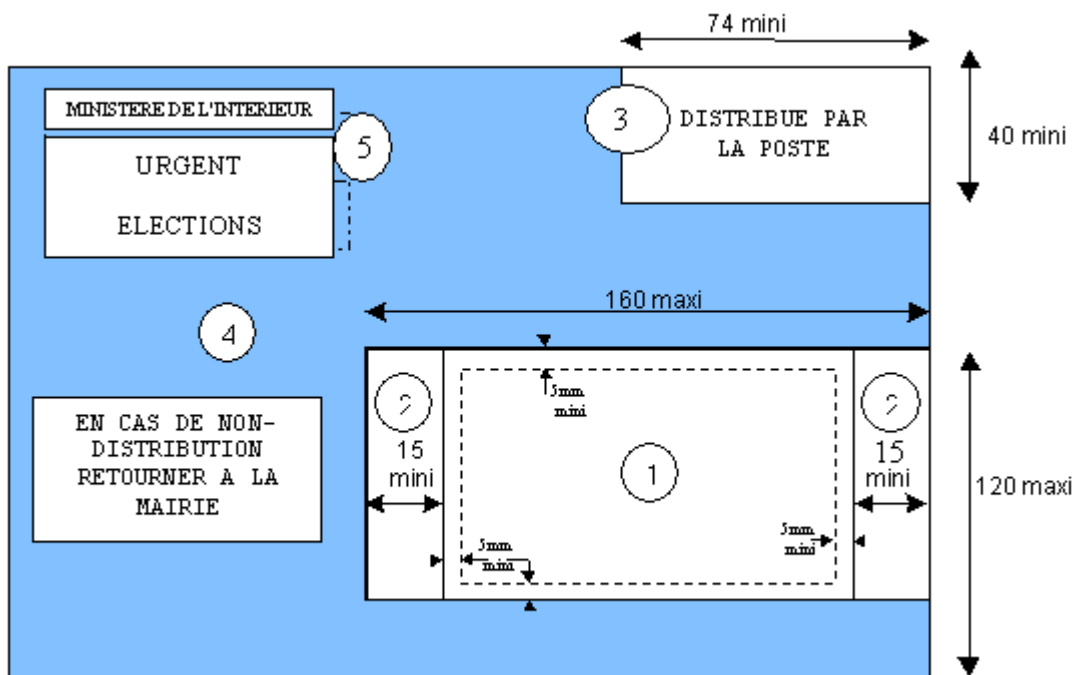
74 mini

MINISTERE DE L'INTERIEUR

5

URGENT

ELECTIONS

3

DISTRIBUE PAR LA POSTE

40 mini

160 maxi

4

EN CAS DE NON-DISTRIBUTION RETOURNER A LA MAIRIE

2

15 mini

5mm mini

1

5mm mini

5mm mini

2

15 mini

120 maxi